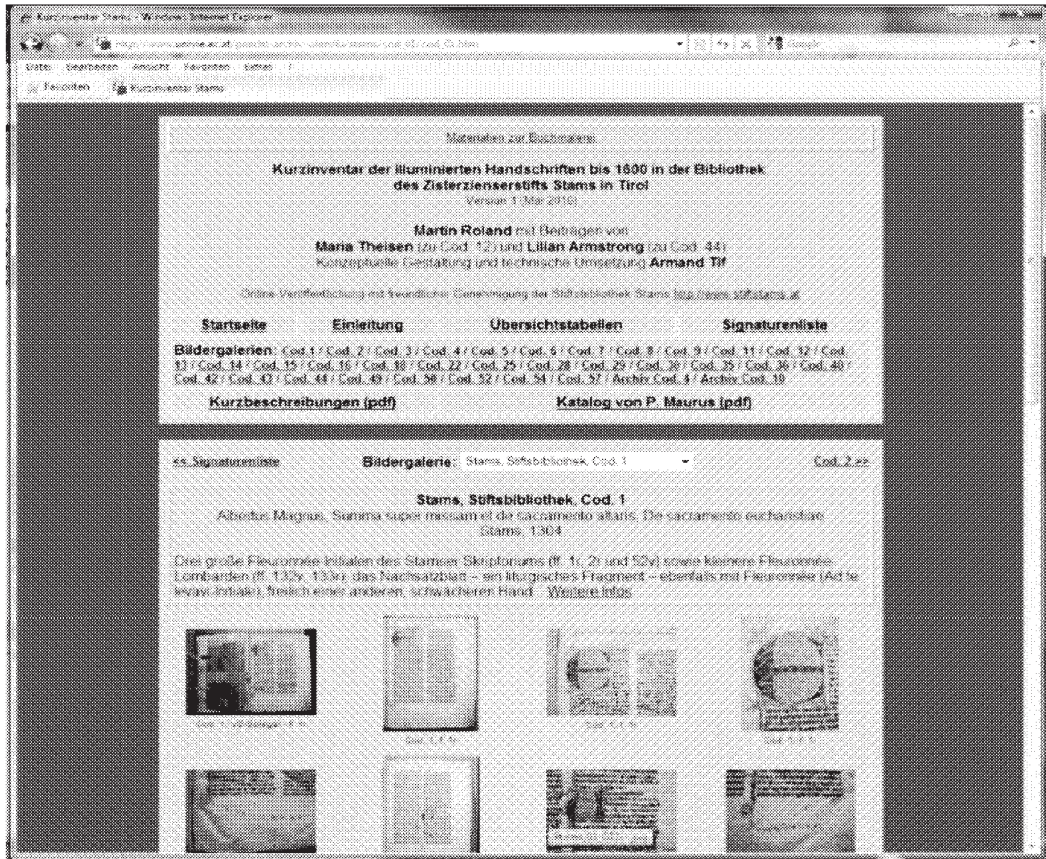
Kurzinventar Stams - Windows Internet Explorer

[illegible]

Datei Bearbeiten Ansicht Favoriten Extras ?

Favoriten Kurzinventar Stams

Materialien zur Buchmalerei

Kurzinventar der illuminierten Handschriften bis 1600 in der Bibliothek des Zisterzienserstifts Stams in Tirol
Version 1 (Mai 2010)

Martin Roland mit Beiträgen von
Maria Theisen (zu Cod. 12) und Lilian Armstrong (zu Cod. 44)
Konzeptuelle Gestaltung und technische Umsetzung Armand Tif

Online Veröffentlichung mit freundlicher Genehmigung der Stiftsbibliothek Stams http://www.stiftstams.at

Startseite Einleitung Übersichtstabellen Signaturenliste

Bildergalerien: Cod. 1 / Cod. 2 / Cod. 3 / Cod. 4 / Cod. 5 / Cod. 6 / Cod. 7 / Cod. 8 / Cod. 9 / Cod. 11 / Cod. 12 / Cod. 13 / Cod. 14 / Cod. 15 / Cod. 16 / Cod. 18 / Cod. 22 / Cod. 25 / Cod. 28 / Cod. 29 / Cod. 30 / Cod. 35 / Cod. 36 / Cod. 40 / Cod. 42 / Cod. 43 / Cod. 44 / Cod. 49 / Cod. 50 / Cod. 52 / Cod. 54 / Cod. 57 / Archiv Cod. 4 / Archiv Cod. 10

Kurzbeschreibungen (pdf) Katalog von P. Maurus (pdf)

<< Signaturenliste Bildergalerie: Stams, Stiftsbibliothek, Cod. 1 Cod. 2 >>

Stams, Stiftsbibliothek, Cod. 1
Albertus Magnus, Summa super missam et de sacramento altaris, De sacramento eucharistiae
Stams, 1304

Drei große Fleuronnée-Initialen des Stamser Skriptoriums (ff. 1r, 2r und 52v) sowie kleinere Fleuronnée-Lombarden (ff. 132v, 133r); das Nachsatzblatt – ein liturgisches Fragment – ebenfalls mit Fleuronnée (Ad te levavi-Initiale), freilich einer anderen, schwächeren Hand. Weitere Infos

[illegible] Cod. 1, f. 1r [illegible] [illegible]